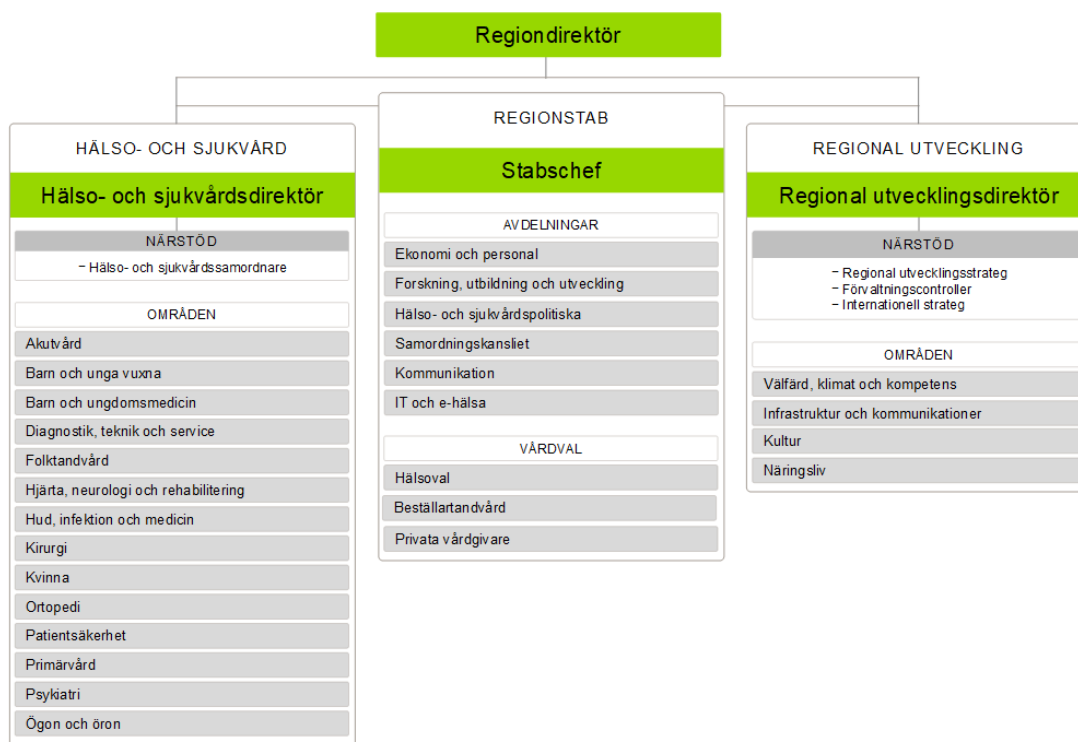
Regiondirektör

HÄLSO- OCH SJUKVÅRD

Hälso- och sjukvårdsdirektör

NÄRSTÖD

– Hälso- och sjukvårdssamordnare

OMRÅDEN

Akutvård

Barn och unga vuxna

Barn och ungdomsmedicin

Diagnostik, teknik och service

Folktandvård

Hjärta, neurologi och rehabilitering

Hud, infektion och medicin

Kirurgi

Kvinna

Ortopedi

Patientsäkerhet

Primärvård

Psykiatri

Ögon och öron

REGIONSTAB

Stabschef

AVDELNINGAR

Ekonomi och personal

Forskning, utbildning och utveckling

Hälso- och sjukvårdspolitiska

Samordningskansliet

Kommunikation

IT och e-hälsa

VÅRDVAL

Hälsoval

Beställartandvård

Privata vårdgivare

REGIONAL UTVECKLING

Regional utvecklingsdirektör

NÄRSTÖD

– Regional utvecklingsstrateg
– Förvaltningscontroller
– Internationell strateg

OMRÅDEN

Välfärd, klimat och kompetens

Infrastruktur och kommunikationer

Kultur

Näringsliv